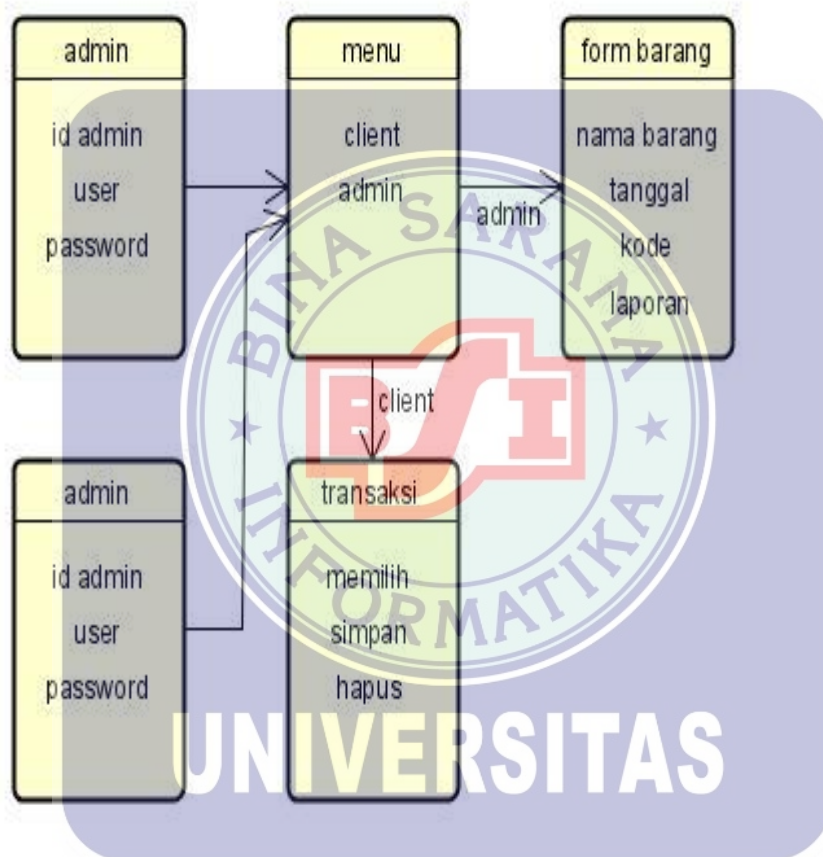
admin

id admin
user
password

menu

client
admin

form barang

nama barang
tanggal
kode
laporan

admin

client

admin

id admin
user
password

transaksi

memilih
simpan
hapus

BINA SARANA INFORMATIKA

BSI

UNIVERSITAS